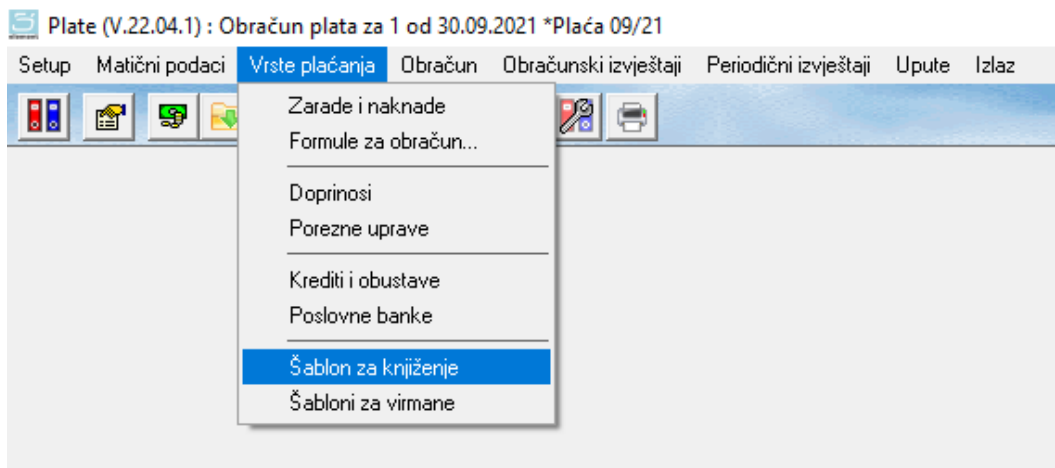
Plate (V.22.04.1) : Obračun plata za 1 od 30.09.2021 *Plaća 09/21

Setup Matični podaci Vrste plaćanja Obračun Obračunski izvještaji Periodični izvještaji Upute Izlaz

Zarade i naknade
Formule za obračun...

Doprinosi
Porezne uprave

Krediti i obustave
Poslovne banke

Šablon za knjiženje
Šabloni za virmane